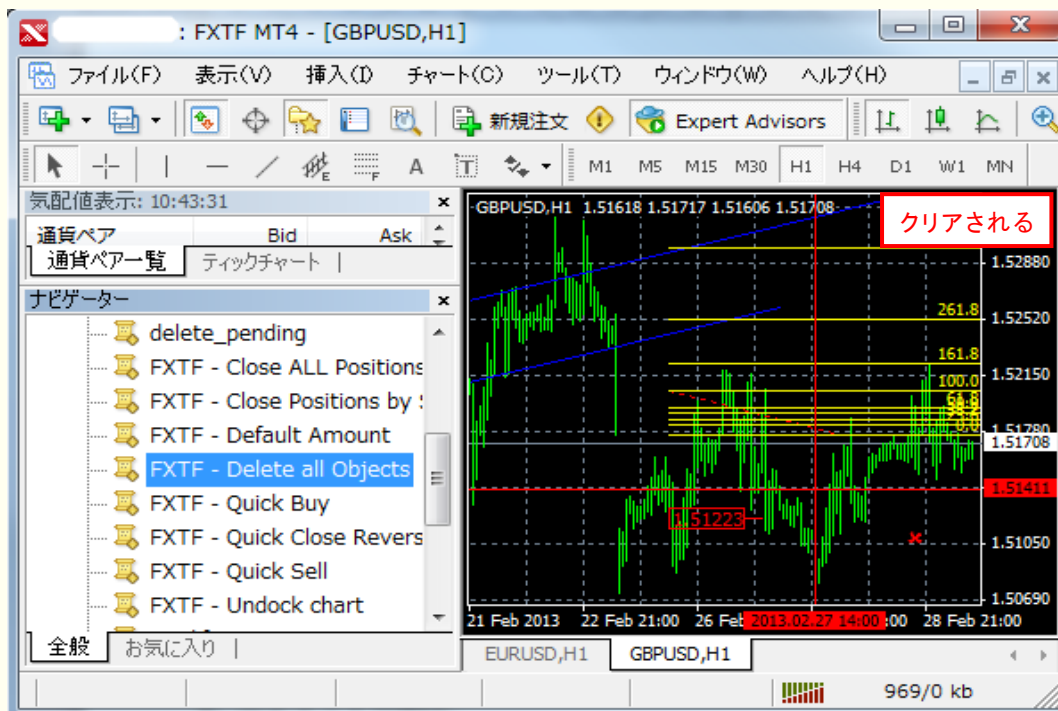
: FXTF MT4 - [GBPUSD,H1]

ファイル(F) 表示(V) 挿入(I) チャート(C) ツール(T) ウィンドウ(W) ヘルプ(H)

新規注文 Expert Advisors

M1 M5 M15 M30 H1 H4 D1 W1 MN

気配値表示: 10:43:31

通貨ペア Bid Ask

通貨ペア一覧 ティックチャート

ナビゲーター

delete_pending
FXTF - Close ALL Positions
FXTF - Close Positions by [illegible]
FXTF - Default Amount
FXTF - Delete all Objects
FXTF - Quick Buy
FXTF - Quick Close Revers
FXTF - Quick Sell
FXTF - Undock chart

全般 お気に入り

GBPUSD,H1 1.51618 1.51717 1.51606 1.51708

クリアされる

1.52880
261.8
1.52520
161.8
1.52150
100.0
61.8
1.51780
0.0
1.51708
1.51411
1.51223
1.51050
1.50690

21 Feb 2013 22 Feb 21:00 26 F 2013.02.27 14:00 :00 28 Feb 21:00

EURUSD,H1 GBPUSD,H1

969/0 kb